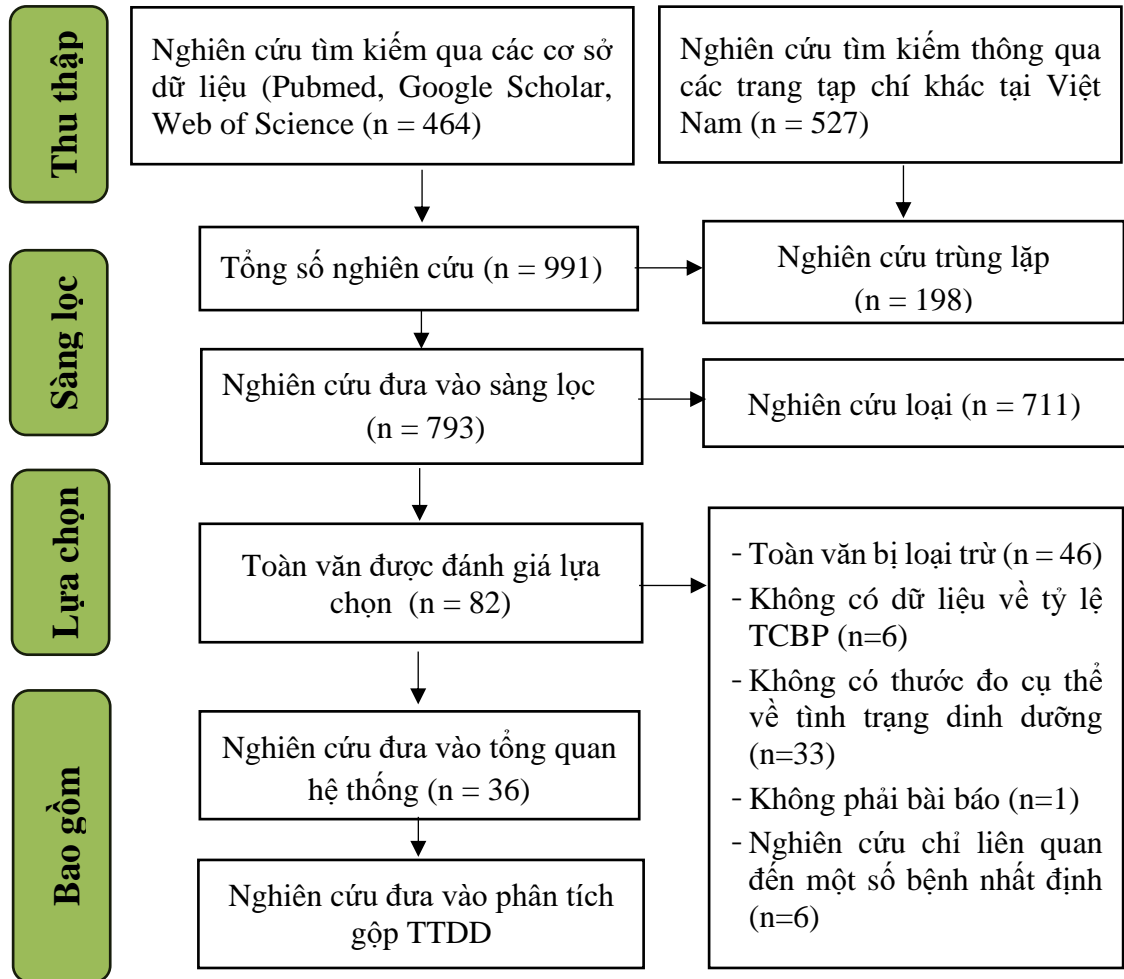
Thu thập

Nghiên cứu tìm kiếm qua các cơ sở dữ liệu (Pubmed, Google Scholar, Web of Science (n = 464)

Nghiên cứu tìm kiếm thông qua các trang tạp chí khác tại Việt Nam (n = 527)

Sàng lọc

Tổng số nghiên cứu (n = 991)

Nghiên cứu trùng lặp (n = 198)

Nghiên cứu đưa vào sàng lọc (n = 793)

Nghiên cứu loại (n = 711)

Lựa chọn

Toàn văn được đánh giá lựa chọn (n = 82)

- Toàn văn bị loại trừ (n = 46)
- Không có dữ liệu về tỷ lệ TCBP (n=6)
- Không có thước đo cụ thể về tình trạng dinh dưỡng (n=33)
- Không phải bài báo (n=1)
- Nghiên cứu chỉ liên quan đến một số bệnh nhất định (n=6)

Bao gồm

Nghiên cứu đưa vào tổng quan hệ thống (n = 36)

Nghiên cứu đưa vào phân tích gộp TTDD